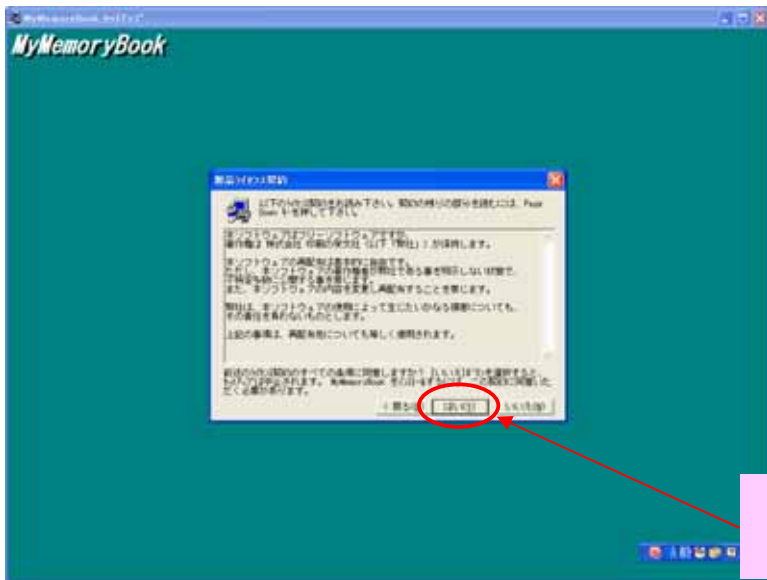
MyMemoryBook

製品ライセンス契約

以下のライセンス契約をお読み下さい。契約の残りの部分を読むには、Page Down キーを押してください。

本ソフトウェアはフリーソフトウェアです。
著作権は 株式会社 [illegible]（以下「弊社」）が保持します。

本ソフトウェアの再配布は基本的に自由です。
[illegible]

弊社は、本ソフトウェアの使用によって生じたいかなる損害についても、その責任を負わないものとします。

上記の事項は、再配布等についても等しく適用されます。

前述のライセンス契約のすべての条項に同意しますか? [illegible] MyMemoryBook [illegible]

< 戻る(B)　はい(Y)　いいえ(N)